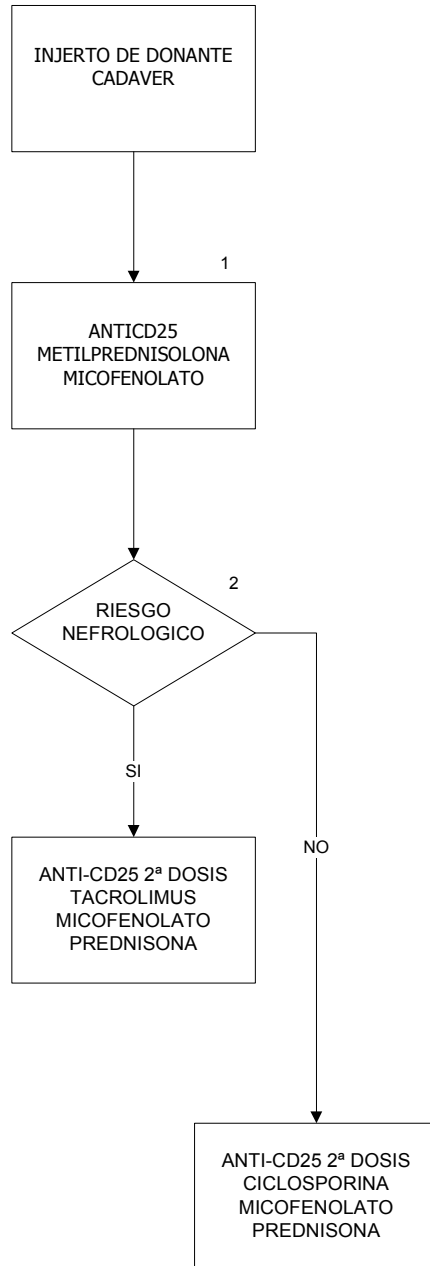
INJERTO DE DONANTE CADAVER

1

ANTICD25
METILPREDNISOLONA
MICOFENOLATO

2

RIESGO
NEFROLOGICO

SI

NO

ANTI-CD25 2ª DOSIS
TACROLIMUS
MICOFENOLATO
PREDNISONA

ANTI-CD25 2ª DOSIS
CICLOSPORINA
MICOFENOLATO
PREDNISONA